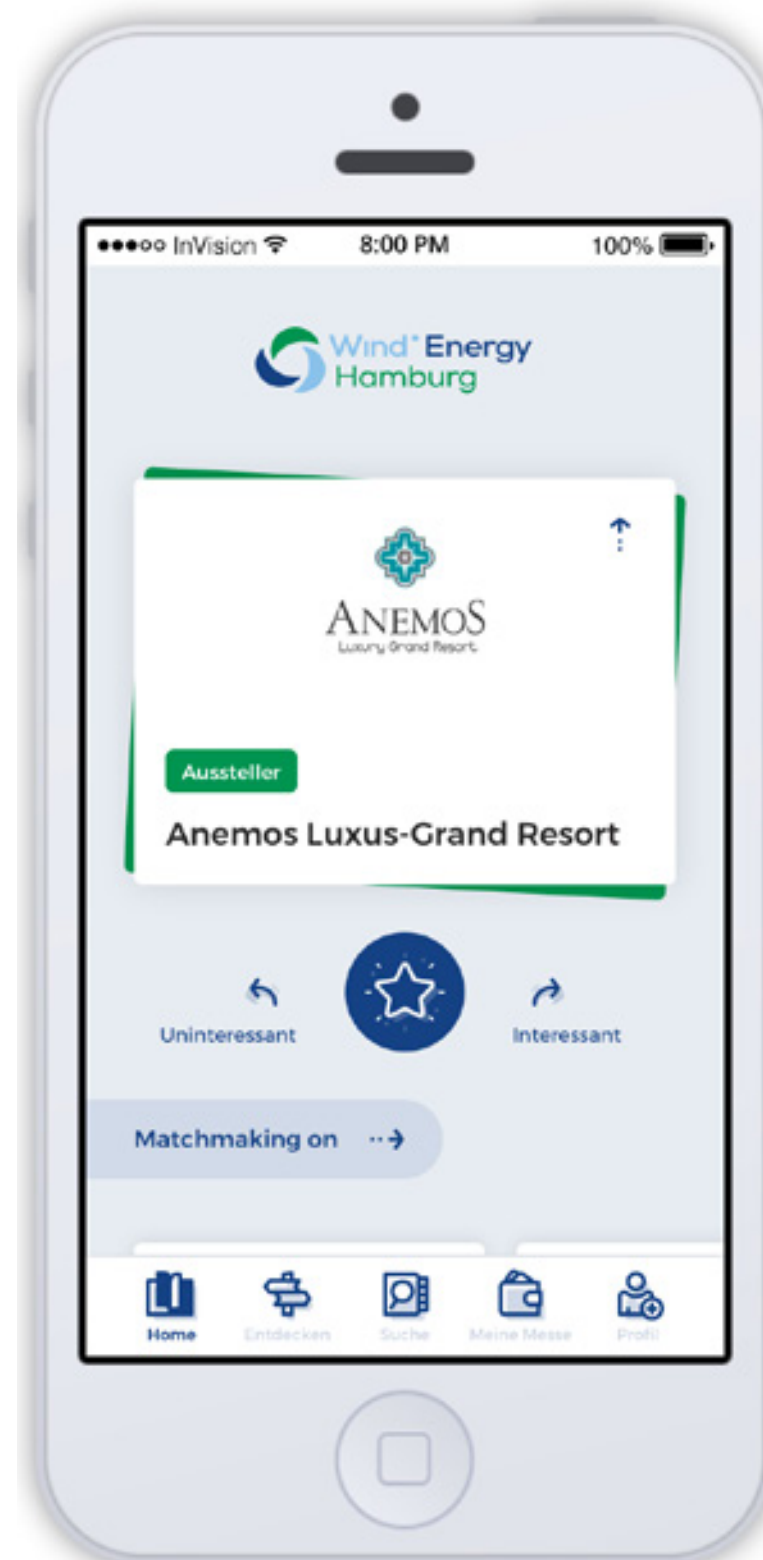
●●●○○ InVision
8:00 PM
100%

Wind Energy Hamburg

ANEMOS
Luxury Grand Resort

Aussteller

Anemos Luxus-Grand Resort

Uninteressant

Interessant

Matchmaking on

Home
Entdecken
Suche
Meine Messe
Profil